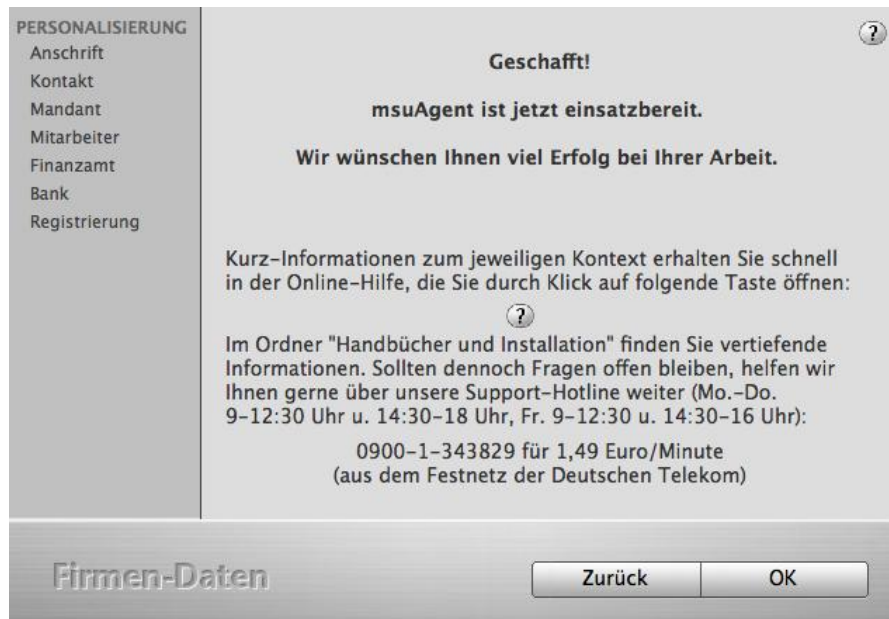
PERSONALISIERUNG
Anschrift
Kontakt
Mandant
Mitarbeiter
Finanzamt
Bank
Registrierung

?

Geschafft!

msuAgent ist jetzt einsatzbereit.

Wir wünschen Ihnen viel Erfolg bei Ihrer Arbeit.

Kurz-Informationen zum jeweiligen Kontext erhalten Sie schnell in der Online-Hilfe, die Sie durch Klick auf folgende Taste öffnen:

?

Im Ordner "Handbücher und Installation" finden Sie vertiefende Informationen. Sollten dennoch Fragen offen bleiben, helfen wir Ihnen gerne über unsere Support-Hotline weiter (Mo.-Do. 9-12:30 Uhr u. 14:30-18 Uhr, Fr. 9-12:30 u. 14:30-16 Uhr):

0900-1-343829 für 1,49 Euro/Minute
(aus dem Festnetz der Deutschen Telekom)

Firmen-Daten

Zurück

OK